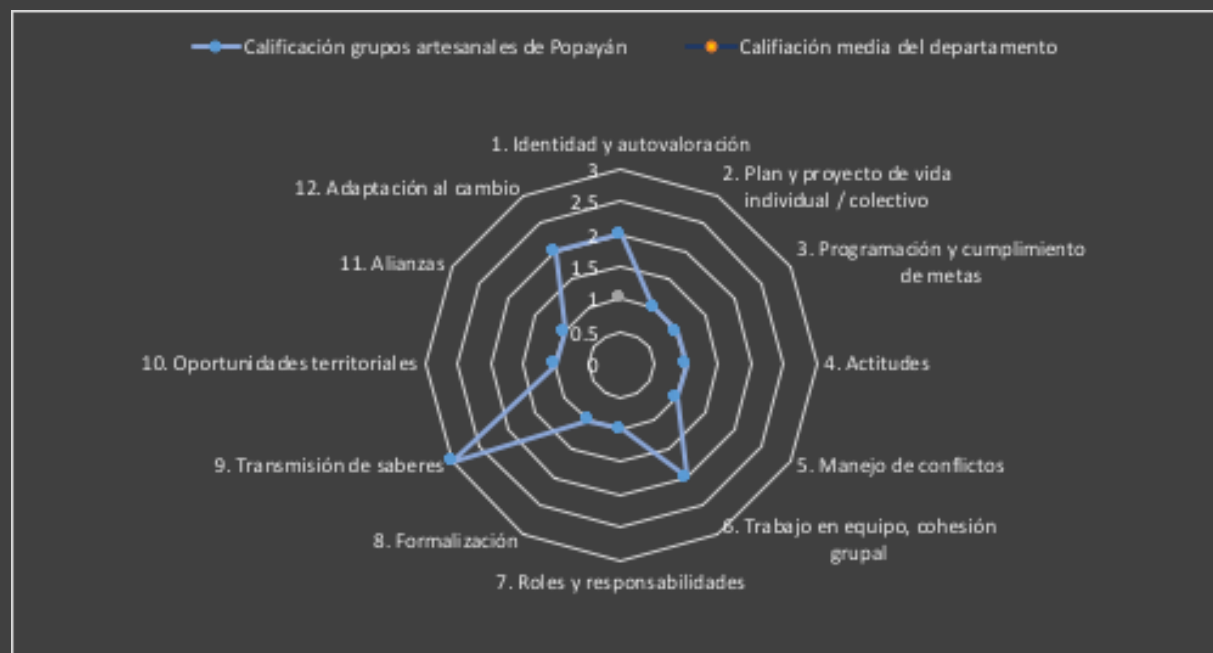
Calificación grupos artesanales de Popayán
Califiación media del departamento

1. Identidad y autovaloración
2. Plan y proyecto de vida individual / colectivo
3. Programación y cumplimiento de metas
4. Actitudes
5. Manejo de conflictos
6. Trabajo en equipo, cohesión grupal
7. Roles y responsabilidades
8. Formalización
9. Transmisión de saberes
10. Oportunidades territoriales
11. Alianzas
12. Adaptación al cambio

3
2.5
2
1.5
1
0.5
0